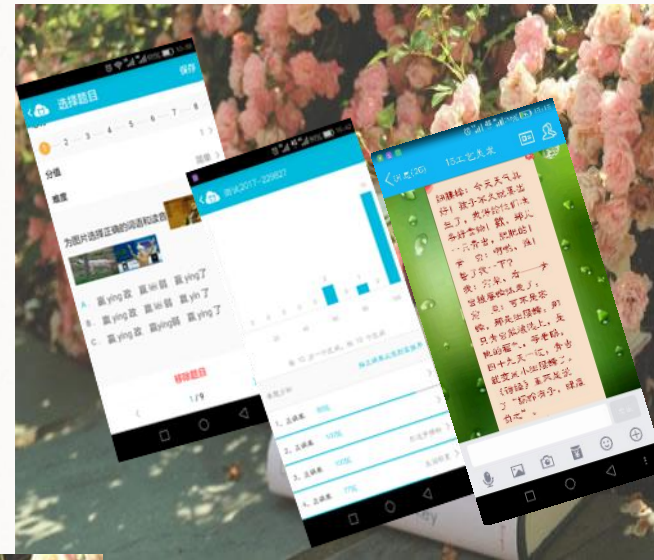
选择题目
保存
1 2 3 4 5 6 7 8
分值
难度
为图片选择正确的词语和读音
A. 赢 ying 政 赢 ixi 籁 赢 yin 了
B. 赢 ying 政 赢 ixi 籁 赢 ying 了
C. 赢 ying 政 赢 ying 籁 赢 ying 了
移除题目
1/9
测试2017-229527
1. 正确率 98%
2. 正确率 100%
3. 正确率 100%
4. 正确率 77%
15工艺美术
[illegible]